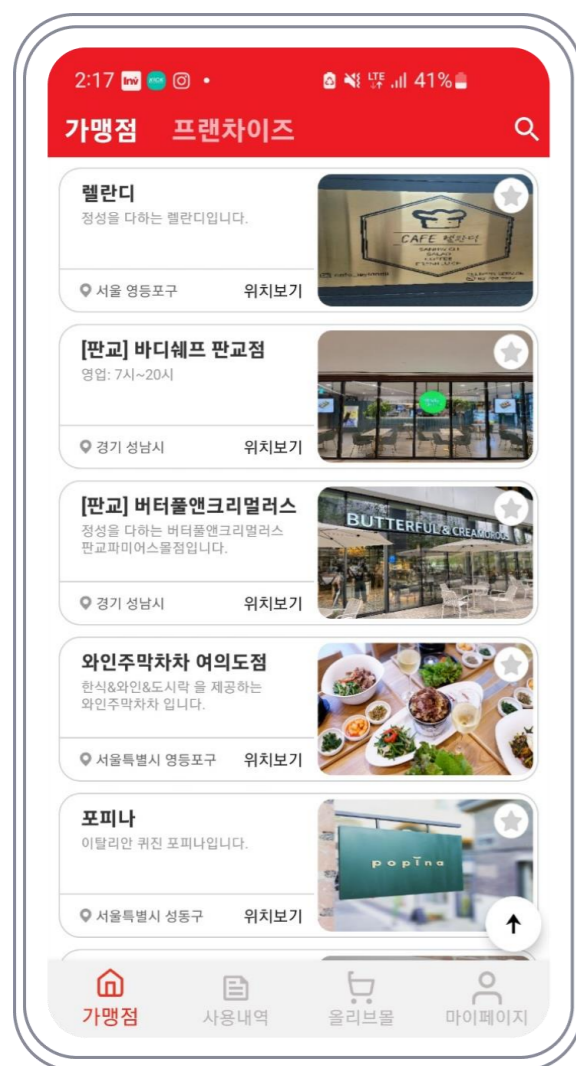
2:17 • 41%

가맹점 프랜차이즈

렐란디
정성을 다하는 렐란디입니다.
서울 영등포구 위치보기

CAFE 렐란디

[판교] 바디쉐프 판교점
영업: 7시~20시
경기 성남시 위치보기

[판교] 버터풀앤크리멀러스
정성을 다하는 버터풀앤크리멀러스 판교파미어스몰점입니다.
경기 성남시 위치보기

BUTTERFUL & CREAMOROUS

와인주막차차 여의도점
한식&와인&도시락 을 제공하는 와인주막차차 입니다.
서울특별시 영등포구 위치보기

포피나
이탈리안 퀴진 포피나입니다.
서울특별시 성동구 위치보기

popina

가맹점 사용내역 올리브몰 마이페이지